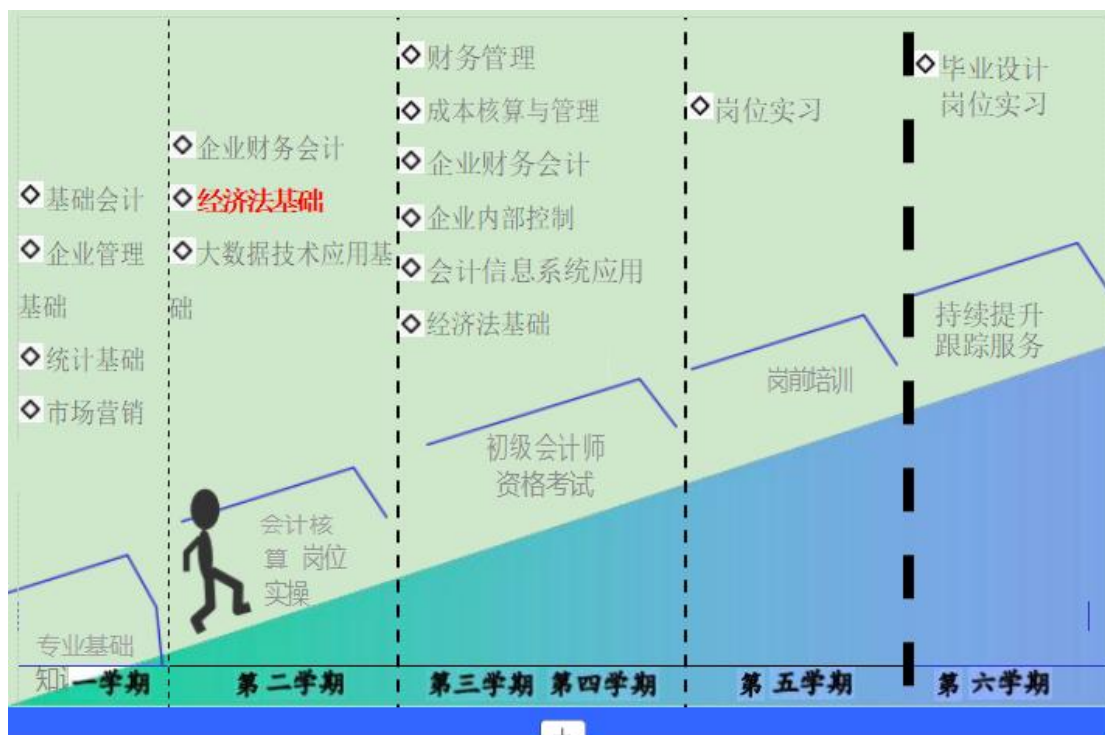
◇基础会计
◇企业管理基础
◇统计基础
◇市场营销

专业基础知识

一学期

◇企业财务会计
◇经济法基础
◇大数据技术应用基础

会计核算 岗位实操

第 二学期

◇财务管理
◇成本核算与管理
◇企业财务会计
◇企业内部控制
◇会计信息系统应用
◇经济法基础

初级会计师资格考试

第三学期 第四学期

◇岗位实习

岗前培训

第 五学期

◇毕业设计
岗位实习

持续提升
跟踪服务

第 六学期